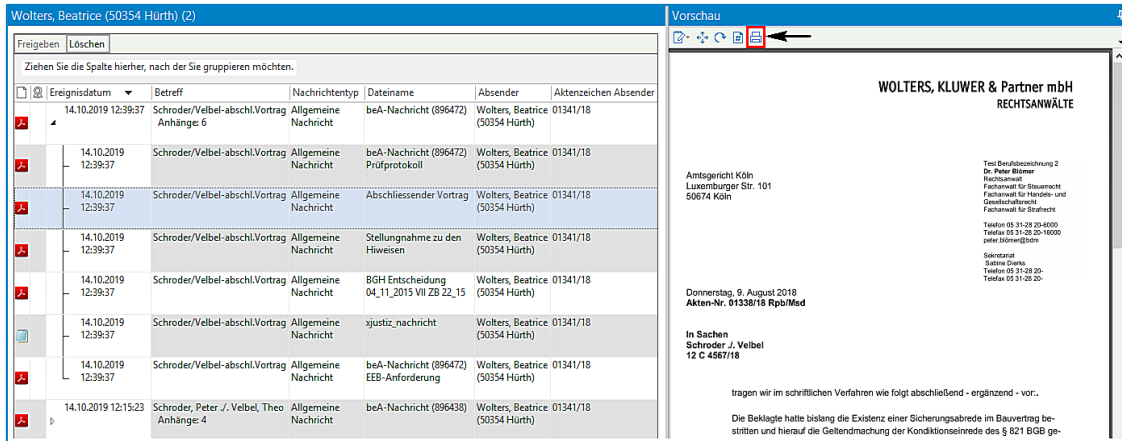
Wolters, Beatrice (50354 Hürth) (2)

Freigeben | Löschen

Ziehen Sie die Spalte hierher, nach der Sie gruppieren möchten.

| Ereignisdatum | Betreff | Nachrichtentyp | Dateiname | Absender | Aktenzeichen Absender |
|---|---|---|---|---|---|
| 14.10.2019 12:39:37 | Schroder/Velbel-abschl.Vortrag Anhänge: 6 | Allgemeine Nachricht | beA-Nachricht (896472) | Wolters, Beatrice (50354 Hürth) | 01341/18 |
| 14.10.2019 12:39:37 | Schroder/Velbel-abschl.Vortrag | Allgemeine Nachricht | beA-Nachricht (896472) Prüfprotokoll | Wolters, Beatrice (50354 Hürth) | 01341/18 |
| 14.10.2019 12:39:37 | Schroder/Velbel-abschl.Vortrag | Allgemeine Nachricht | Abschliessender Vortrag | Wolters, Beatrice (50354 Hürth) | 01341/18 |
| 14.10.2019 12:39:37 | Schroder/Velbel-abschl.Vortrag | Allgemeine Nachricht | Stellungnahme zu den Hiweisen | Wolters, Beatrice (50354 Hürth) | 01341/18 |
| 14.10.2019 12:39:37 | Schroder/Velbel-abschl.Vortrag | Allgemeine Nachricht | BGH Entscheidung 04_11_2015 VII ZB 22_15 | Wolters, Beatrice (50354 Hürth) | 01341/18 |
| 14.10.2019 12:39:37 | Schroder/Velbel-abschl.Vortrag | Allgemeine Nachricht | xjustiz_nachricht | Wolters, Beatrice (50354 Hürth) | 01341/18 |
| 14.10.2019 12:39:37 | Schroder/Velbel-abschl.Vortrag | Allgemeine Nachricht | beA-Nachricht (896472) EEB-Anforderung | Wolters, Beatrice (50354 Hürth) | 01341/18 |
| 14.10.2019 12:15:23 | Schroder, Peter ./. Velbel, Theo Anhänge: 4 | Allgemeine Nachricht | beA-Nachricht (896438) | Wolters, Beatrice (50354 Hürth) | 01341/18 |

Vorschau

WOLTERS, KLUWER & Partner mbH
RECHTSANWÄLTE

Amtsgericht Köln
Luxemburger Str. 101
50674 Köln

Test Berufsbezeichnung 2
Dr. Peter Blömer
Rechtsanwalt
Fachanwalt für Steuerrecht
Fachanwalt für Handels- und Gesellschaftsrecht
Fachanwalt für Strafrecht

Telefon 05 31-28 20-6000
Telefax 05 31-28 20-16000
peter.blömer@bdm

Sekretariat
Sabine Dierks
Telefon 05 31-28 20-
Telefax 05 31-28 20-

Donnerstag, 9. August 2018
Akten-Nr. 01338/18 Rpb/Msd

In Sachen
Schroder J. Velbel
12 C 4567/18

tragen wir im schriftlichen Verfahren wie folgt abschließend - ergänzend - vor:.

Die Beklagte hatte bislang die Existenz einer Sicherungsabrede im Bauvertrag bestritten und hierauf die Geltendmachung der Konditionseinrede des § 821 BGB ge-